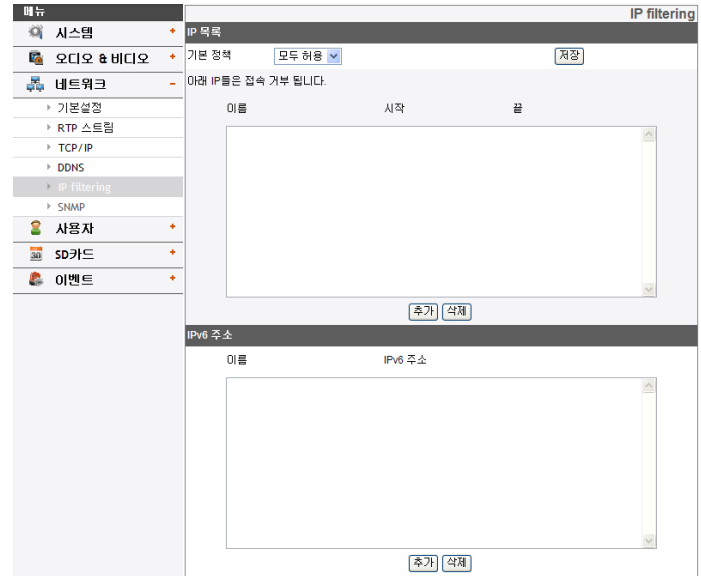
메뉴
시스템 +
오디오 & 비디오 +
네트워크 −
기본설정
RTP 스트림
TCP/IP
DDNS
IP filtering
SNMP
사용자 +
SD카드 +
이벤트 +

IP filtering

IP 목록
기본 정책 모두 허용
저장
아래 IP들은 접속 거부 됩니다.

이름 시작 끝

추가 삭제

IPv6 주소
이름 IPv6 주소

추가 삭제